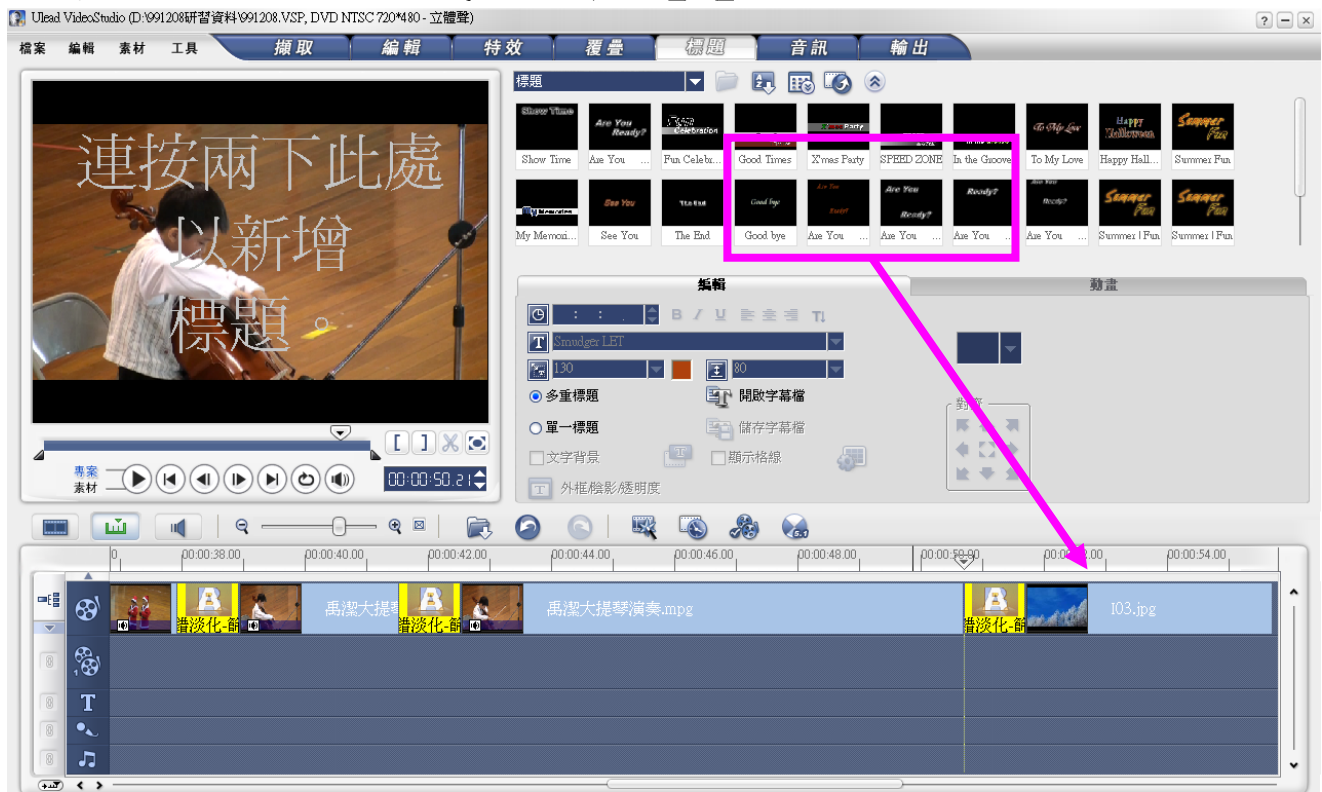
Ulead VideoStudio (D:\991208研習資料\991208.VSP, DVD NTSC 720*480 - 立體聲)

檔案 編輯 素材 工具 擷取 編輯 特效 覆疊 標題 音訊 輸出

連按兩下此處以新增標題

專案
素材

00:00:50.21

標題

Show Time
Are You Ready?
Celebration
Party

Show Time
Are You ...
Fun Celebr...
Good Times
X'mas Party
SPEED ZONE
In the Groove
To My Love
Happy Hall...
Summer Fun

See You
The End
Good bye
Are You
Ready?

My Memori...
See You
The End
Good bye
Are You
Are You
Are You ...
Are You
Summer | Fun
Summer | Fun

編輯
動畫

Smudger LET
130
80

多重標題
開啟字幕檔
單一標題
儲存字幕檔
文字背景
顯示格線
外框/陰影/透明度
對齊

00:00:38.00
00:00:40.00
00:00:42.00
00:00:44.00
00:00:46.00
00:00:48.00
00:00:50.00
00:00:52.00
00:00:54.00

禹潔大提琴
漸淡化-節
禹潔大提琴演奏.mpg
漸淡化-節
I03.jpg

T